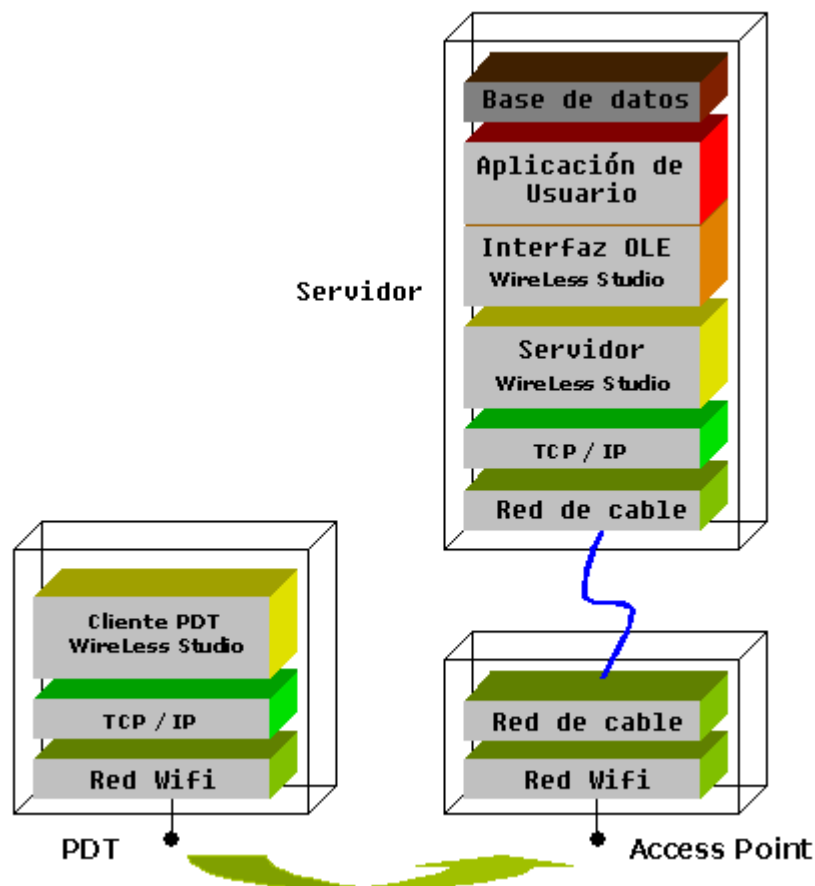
Base de datos

Aplicación de Usuario

Interfaz OLE
WireLess Studio

Servidor

Servidor
WireLess Studio

TCP / IP

Red de cable

Cliente PDT
WireLess Studio

TCP / IP

Red Wifi

Red de cable

Red Wifi

PDT

Access Point